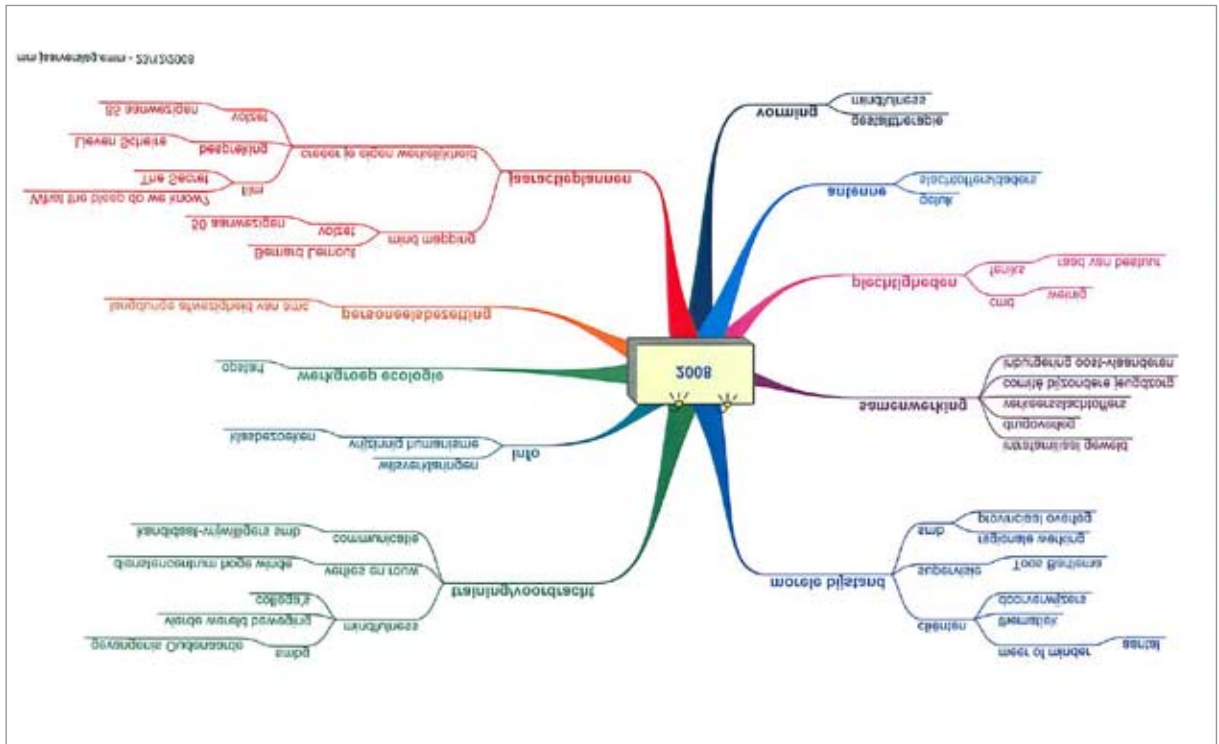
mm jaarverslag.mmap - 23/12/2008

2008

vorming
mindfulness
gestalttherapie

antenne
slachtofferhulpbeleid
politiek

plechtigheden
feestjes
raad van bestuur
smd
werking

samenwerking
intrafamiliaal geweld
drugpreventie
verkeersslachtoffers
comité bijzondere jeugdzorg
integrating oost-vlaanderen

morele bijstand
smd
provinciaal overleg
regionale werking
supervisie
Toon Bellens
cliënten
doorverwijzers
thematiek
meer of minder
aantal

training/voordracht
communicatie
kandidaat-vrijwilligers smd
verlies en rouw
dienstencentrum hoge weide
mindfulness
collega's
derde wereld beweging
smpg
gevangenis Oudenaarde

info
vrijzinnig humanisme
klassebezoeken
wijkverklaringen

werkgroep ecologie
opstart

personeelsbezetting
langdurige afwezigheid van smd

jaaractieplannen
creëer je eigen werkelijkheid
voorstel
65 aanwezigen
begeleiding
Lieven Scheire
film
The Secret
What the bleep do we know?
mind mapping
voorstel
50 aanwezigen
Bernard Lemoine